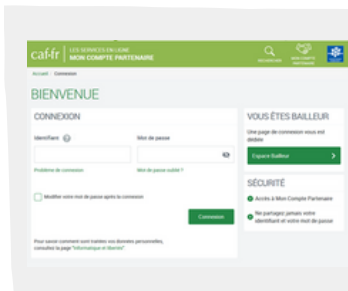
caf.fr LES SERVICES EN LIGNE MON COMPTE PARTENAIRE

RECHERCHER MON COMPTE PARTENAIRE

Accueil > Connexion

BIENVENUE

CONNEXION

Identifiant

Mot de passe

Problème de connexion

Mot de passe oublié ?

Modifier votre mot de passe après la connexion

Connexion

Pour savoir comment sont traitées vos données personnelles, consultez la page "Informatique et libertés"

VOUS ÊTES BAILLEUR

Une page de connexion vous est dédiée

Espace Bailleur

SÉCURITÉ

Accès à Mon Compte Partenaire

Ne partagez jamais votre identifiant et votre mot de passe